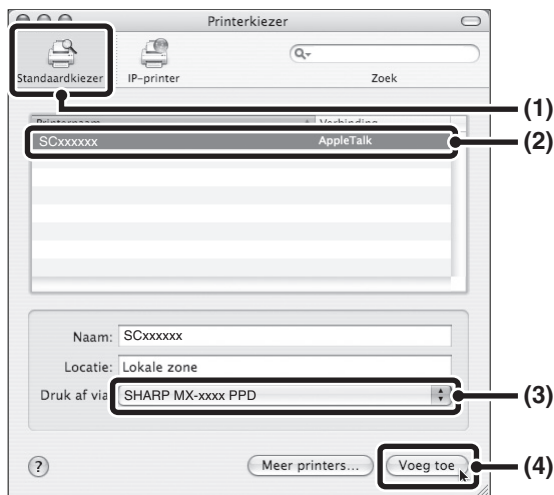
Printerkiezer

Standaardkiezer

IP-printer

Zoek

Printernaam

Verbinding

SCxxxxxx

AppleTalk

Naam: SCxxxxxx

Locatie: Lokale zone

Druk af via SHARP MX-xxxx PPD

?

Meer printers...

Voeg toe

(1)

(2)

(3)

(4)